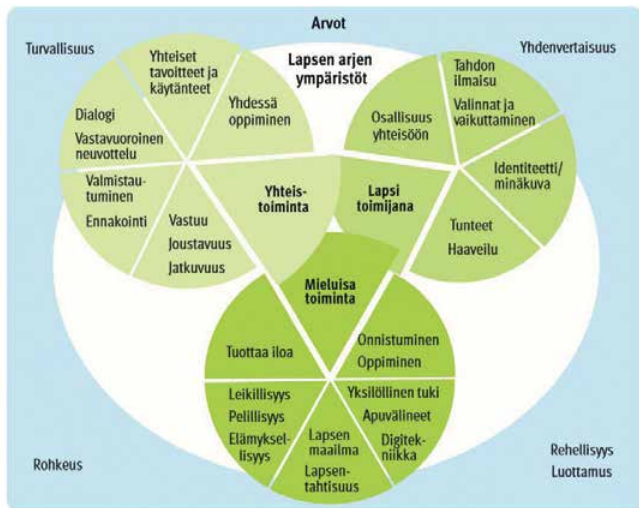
Arvot

Turvallisuus

Yhdenvertaisuus

Lapsen arjen ympäristöt

Yhteiset tavoitteet ja käytänteet

Yhdessä oppiminen

Dialogi

Vastavuoroinen neuvottelu

Valmistautuminen

Ennakointi

Vastuu

Joustavuus

Jatkuvuus

Yhteistoiminta

Tahdon ilmaisu

Valinnat ja vaikuttaminen

Osallisuus yhteisöön

Identiteetti/minäkuva

Lapsi toimijana

Tunteet

Haaveilu

Mieluisa toiminta

Tuottaa iloa

Onnistuminen

Oppiminen

Leikillisyys

Pelillisyys

Elämyksellisyys

Yksilöllinen tuki

Apuvälineet

Digitekniikka

Lapsen maailma

Lapsentahtisuus

Rohkeus

Rehellisyys

Luottamus